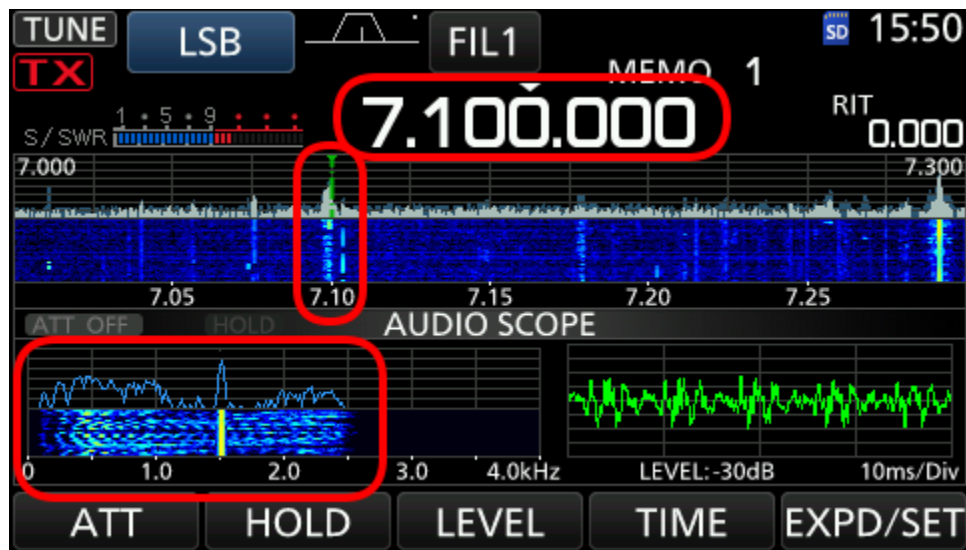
TUNE
TX
LSB
FIL1
SD 15:50
MEMO 1
S / SWR 1 5 9
7.100.000
RIT
0.000
7.000
7.300
7.05
7.10
7.15
7.20
7.25
ATT OFF
HOLD
AUDIO SCOPE
0
1.0
2.0
3.0
4.0kHz
LEVEL: -30dB
10ms/Div
ATT
HOLD
LEVEL
TIME
EXPD/SET